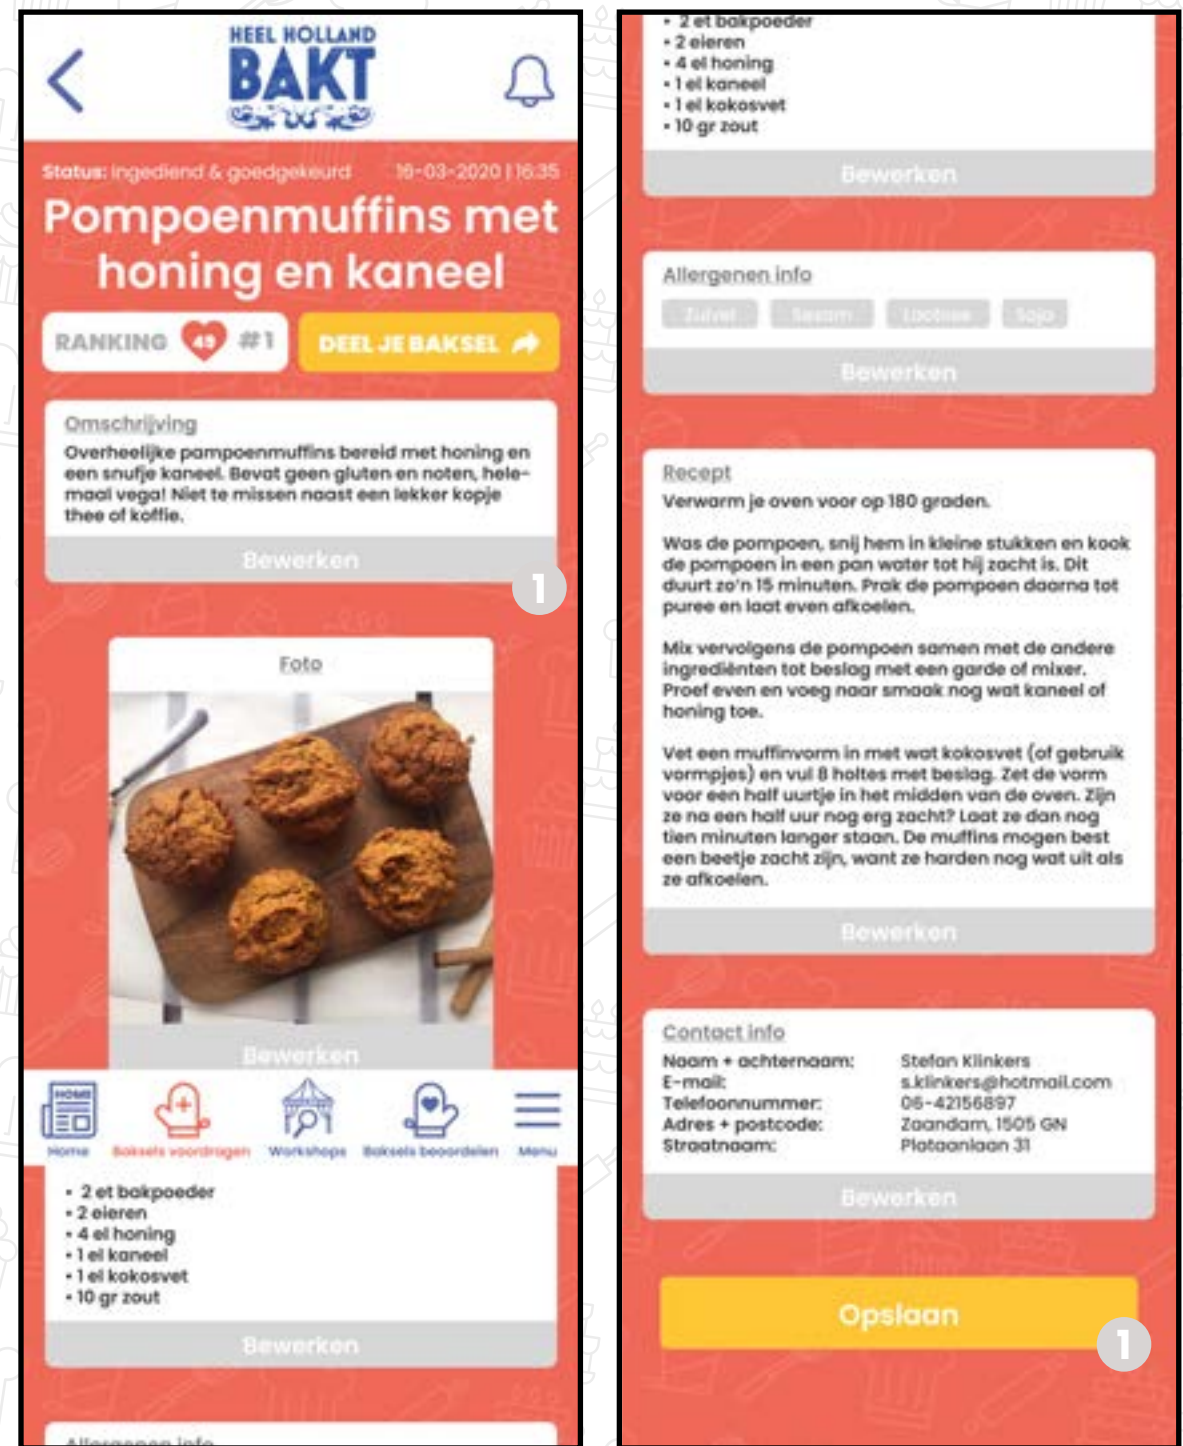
HEEL HOLLAND BAKT

Status: ingediend & goedgekeurd 16-03-2020 | 16:35

Pompoenmuffins met honing en kaneel

RANKING 49 #1

DEEL JE BAKSEL

Omschrijving
Overheelijke pompoenmuffins bereid met honing en een snufje kaneel. Bevat geen gluten en noten, helemaal vega! Niet te missen naast een lekker kopje thee of koffie.

Bewerken

1

Foto

Bewerken

Home Baksels voordragen Workshops Baksels beoordelen Menu

• 2 et bakpoeder
• 2 eieren
• 4 el honing
• 1 el kaneel
• 1 el kokosvet
• 10 gr zout

Bewerken

Allergenen info

• 2 et bakpoeder
• 2 eieren
• 4 el honing
• 1 el kaneel
• 1 el kokosvet
• 10 gr zout

Bewerken

Allergenen info
Zuivel Sesam Lactose Soja

Bewerken

Recept
Verwarm je oven voor op 180 graden.

Was de pompoen, snij hem in kleine stukken en kook de pompoen in een pan water tot hij zacht is. Dit duurt zo'n 15 minuten. Prak de pompoen daarna tot puree en laat even afkoelen.

Mix vervolgens de pompoen samen met de andere ingrediënten tot beslag met een garde of mixer. Proef even en voeg naar smaak nog wat kaneel of honing toe.

Vet een muffinvorm in met wat kokosvet (of gebruik vormpjes) en vul 8 holtes met beslag. Zet de vorm voor een half uurtje in het midden van de oven. Zijn ze na een half uur nog erg zacht? Laat ze dan nog tien minuten langer staan. De muffins mogen best een beetje zacht zijn, want ze harden nog wat uit als ze afkoelen.

Bewerken

Contact info
Naam + achternaam: Stefan Klinkers
E-mail: s.klinkers@hotmail.com
Telefoonnummer: 06-42156897
Adres + postcode: Zaandam, 1505 GN
Straatnaam: Plataanlaan 31

Bewerken

Opslaan

1